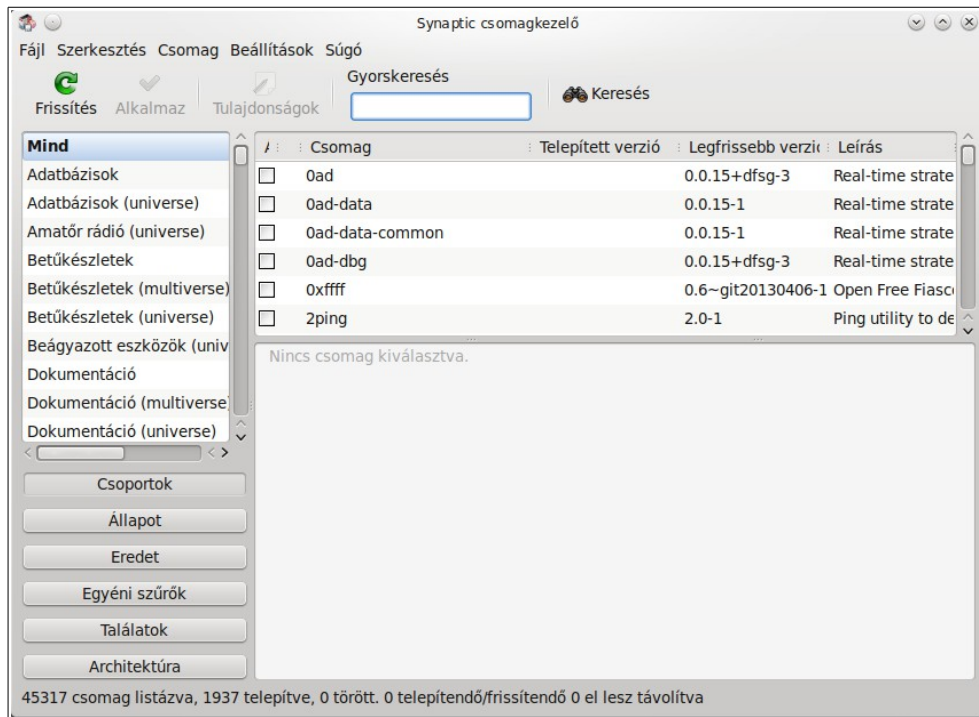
Synaptic csomagkezelő

Fájl Szerkesztés Csomag Beállítások Súgó

Frissítés Alkalmaz Tulajdonságok Gyorskeresés Keresés

Mind
Adatbázisok
Adatbázisok (universe)
Amatőr rádió (universe)
Betűkészletek
Betűkészletek (multiverse)
Betűkészletek (universe)
Beágyazott eszközök (univ
Dokumentáció
Dokumentáció (multiverse
Dokumentáció (universe)

| A | Csomag | Telepített verzió | Legfrissebb verzió | Leírás |
|---|---|---|---|---|
| | 0ad | | 0.0.15+dfsg-3 | Real-time strate |
| | 0ad-data | | 0.0.15-1 | Real-time strate |
| | 0ad-data-common | | 0.0.15-1 | Real-time strate |
| | 0ad-dbg | | 0.0.15+dfsg-3 | Real-time strate |
| | 0xffff | | 0.6~git20130406-1 | Open Free Fiasc |
| | 2ping | | 2.0-1 | Ping utility to de |

Nincs csomag kiválasztva.

Csoportok
Állapot
Eredet
Egyéni szűrők
Találatok
Architektúra

45317 csomag listázva, 1937 telepítve, 0 törött. 0 telepítendő/frissítendő 0 el lesz távolítva